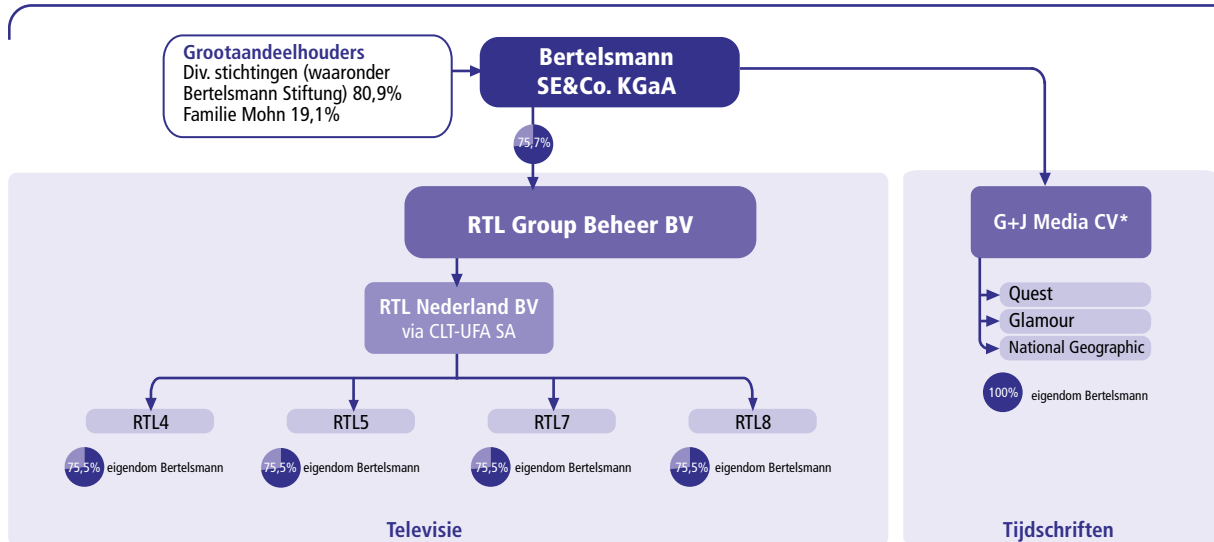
Grootaandeelhouders
Div. stichtingen (waaronder Bertelsmann Stiftung) 80,9%
Familie Mohn 19,1%

Bertelsmann SE&Co. KGaA

75,7%

RTL Group Beheer BV

RTL Nederland BV
via CLT-UFA SA

RTL4
75,5% eigendom Bertelsmann

RTL5
75,5% eigendom Bertelsmann

RTL7
75,5% eigendom Bertelsmann

RTL8
75,5% eigendom Bertelsmann

Televisie

G+J Media CV*

Quest
Glamour
National Geographic

100% eigendom Bertelsmann

Tijdschriften